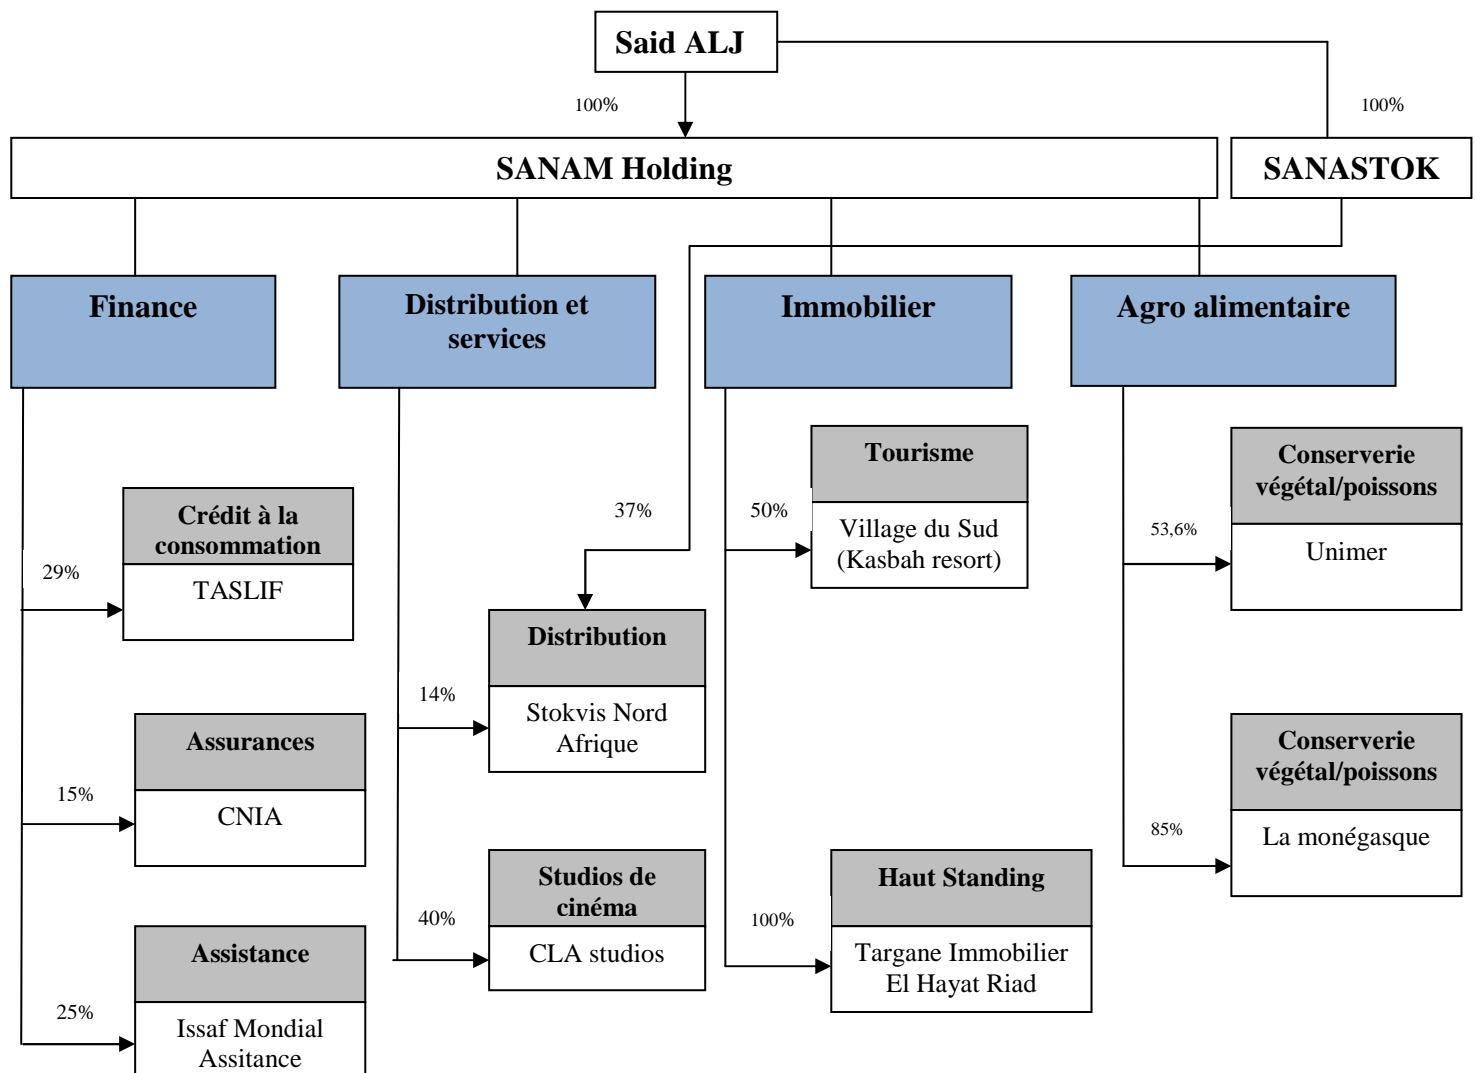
Said ALJ

100%

100%

SANAM Holding

SANASTOK

Finance

Distribution et services

Immobilier

Agro alimentaire

29%

Crédit à la consommation

TASLIF

15%

Assurances

CNIA

25%

Assistance

Issaf Mondial Assitance

37%

Distribution

14%

Stokvis Nord Afrique

40%

Studios de cinéma

CLA studios

50%

Tourisme

Village du Sud (Kasbah resort)

100%

Haut Standing

Targane Immobilier El Hayat Riad

53,6%

Conserverie végétal/poissons

Unimer

85%

Conserverie végétal/poissons

La monégasque